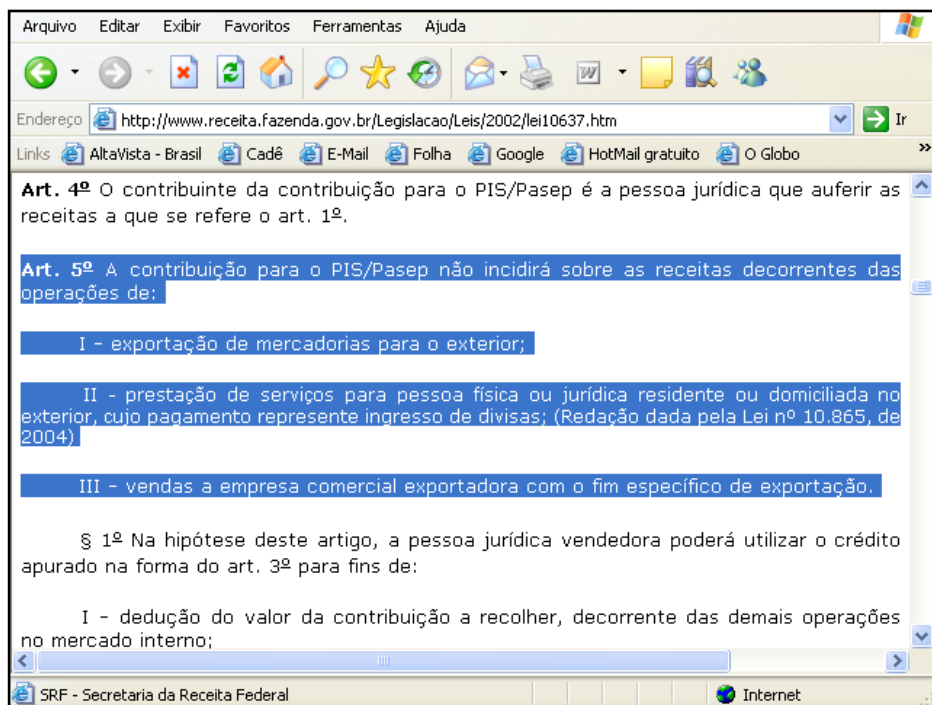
Arquivo Editar Exibir Favoritos Ferramentas Ajuda

Endereço http://www.receita.fazenda.gov.br/Legislacao/Leis/2002/lei10637.htm Ir

Links AltaVista - Brasil Cadê E-Mail Folha Google HotMail gratuito O Globo

**Art. 4º** O contribuinte da contribuição para o PIS/Pasep é a pessoa jurídica que auferir as receitas a que se refere o art. 1º.

**Art. 5º** A contribuição para o PIS/Pasep não incidirá sobre as receitas decorrentes das operações de:

I - exportação de mercadorias para o exterior;

II - prestação de serviços para pessoa física ou jurídica residente ou domiciliada no exterior, cujo pagamento represente ingresso de divisas; (Redação dada pela Lei nº 10.865, de 2004)

III - vendas a empresa comercial exportadora com o fim específico de exportação.

§ 1º Na hipótese deste artigo, a pessoa jurídica vendedora poderá utilizar o crédito apurado na forma do art. 3º para fins de:

I - dedução do valor da contribuição a recolher, decorrente das demais operações no mercado interno;

SRF - Secretaria da Receita Federal

Internet